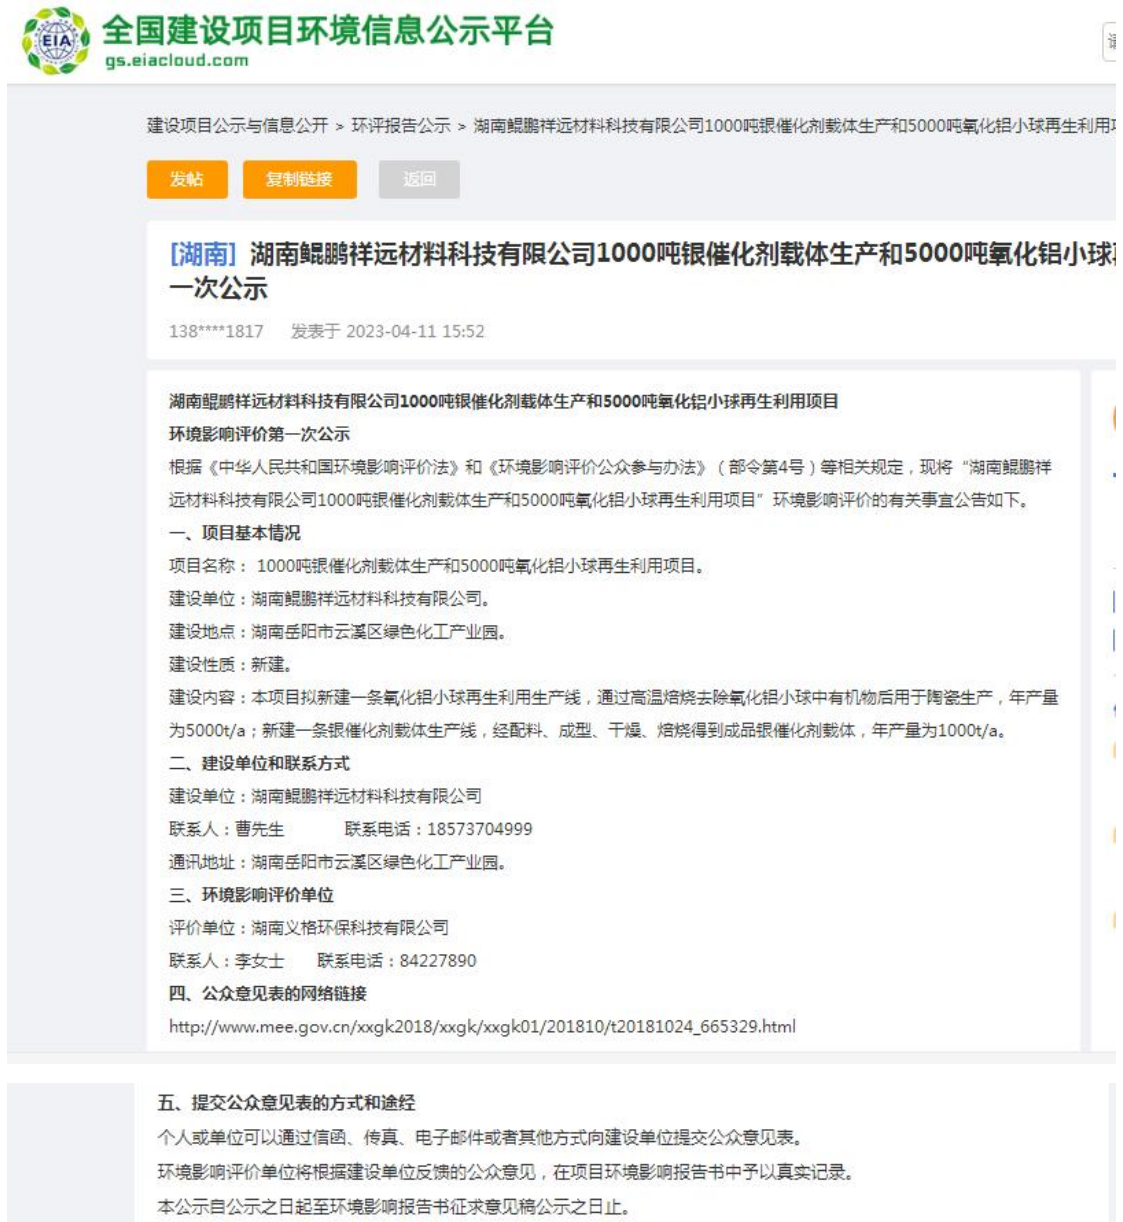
EIA
全国建设项目环境信息公示平台
gs.eiacloud.com

建设项目公示与信息公开 > 环评报告公示 > 湖南鲲鹏祥远材料科技有限公司1000吨银催化剂载体生产和5000吨氧化铝小球再生利用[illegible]

发帖 复制链接 返回

[湖南] 湖南鲲鹏祥远材料科技有限公司1000吨银催化剂载体生产和5000吨氧化铝小球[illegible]一次公示

138****1817 发表于 2023-04-11 15:52

湖南鲲鹏祥远材料科技有限公司1000吨银催化剂载体生产和5000吨氧化铝小球再生利用项目

环境影响评价第一次公示

根据《中华人民共和国环境影响评价法》和《环境影响评价公众参与办法》（部令第4号）等相关规定，现将"湖南鲲鹏祥远材料科技有限公司1000吨银催化剂载体生产和5000吨氧化铝小球再生利用项目"环境影响评价的有关事宜公告如下。

一、项目基本情况

项目名称： 1000吨银催化剂载体生产和5000吨氧化铝小球再生利用项目。

建设单位：湖南鲲鹏祥远材料科技有限公司。

建设地点：湖南岳阳市云溪区绿色化工产业园。

建设性质：新建。

建设内容：本项目拟新建一条氧化铝小球再生利用生产线，通过高温焙烧去除氧化铝小球中有机物后用于陶瓷生产，年产量为5000t/a；新建一条银催化剂载体生产线，经配料、成型、干燥、焙烧得到成品银催化剂载体，年产量为1000t/a。

二、建设单位和联系方式

建设单位：湖南鲲鹏祥远材料科技有限公司

联系人：曹先生 联系电话：18573704999

通讯地址：湖南岳阳市云溪区绿色化工产业园。

三、环境影响评价单位

评价单位：湖南义格环保科技有限公司

联系人：李女士 联系电话：84227890

四、公众意见表的网络链接

http://www.mee.gov.cn/xxgk2018/xxgk/xxgk01/201810/t20181024_665329.html

五、提交公众意见表的方式和途经

个人或单位可以通过信函、传真、电子邮件或者其他方式向建设单位提交公众意见表。

环境影响评价单位将根据建设单位反馈的公众意见，在项目环境影响报告书中予以真实记录。

本公示自公示之日起至环境影响报告书征求意见稿公示之日止。